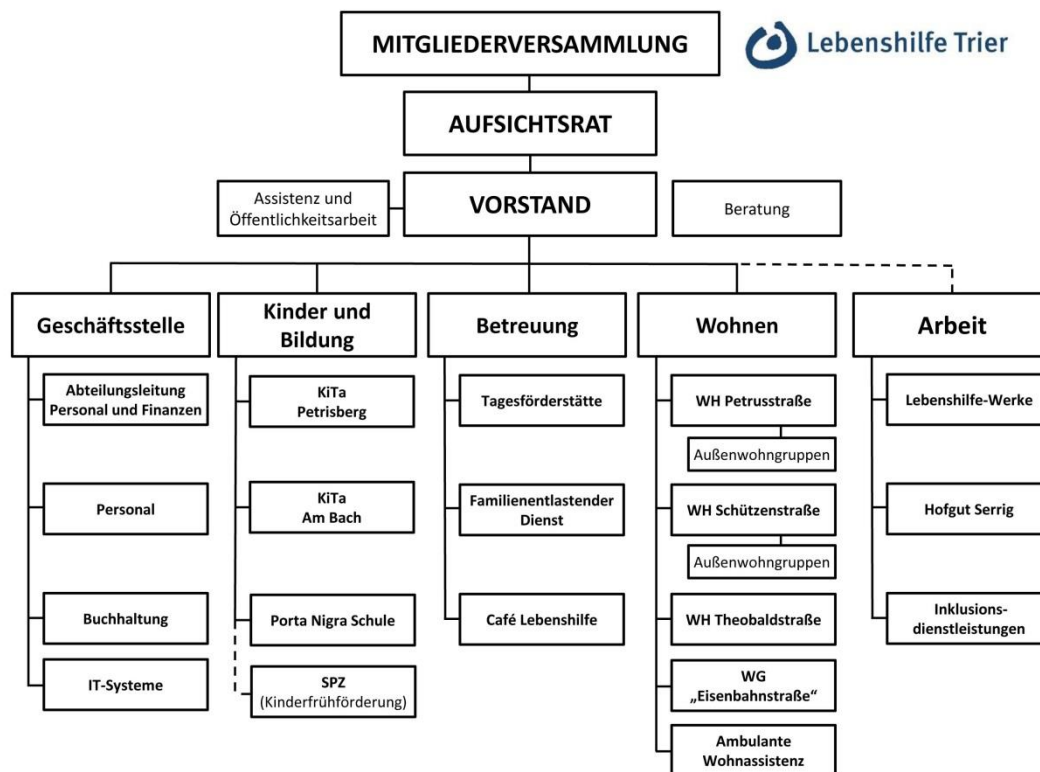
MITGLIEDERVERSAMMLUNG

Lebenshilfe Trier

AUFSICHTSRAT

Assistenz und Öffentlichkeitsarbeit

VORSTAND

Beratung

Geschäftsstelle

Abteilungsleitung Personal und Finanzen

Personal

Buchhaltung

IT-Systeme

Kinder und Bildung

KiTa Petrisberg

KiTa Am Bach

Porta Nigra Schule

SPZ (Kinderfrühförderung)

Betreuung

Tagesförderstätte

Familienentlastender Dienst

Café Lebenshilfe

Wohnen

WH Petrusstraße

Außenwohngruppen

WH Schützenstraße

Außenwohngruppen

WH Theobaldstraße

WG „Eisenbahnstraße"

Ambulante Wohnassistenz

Arbeit

Lebenshilfe-Werke

Hofgut Serrig

Inklusionsdienstleistungen